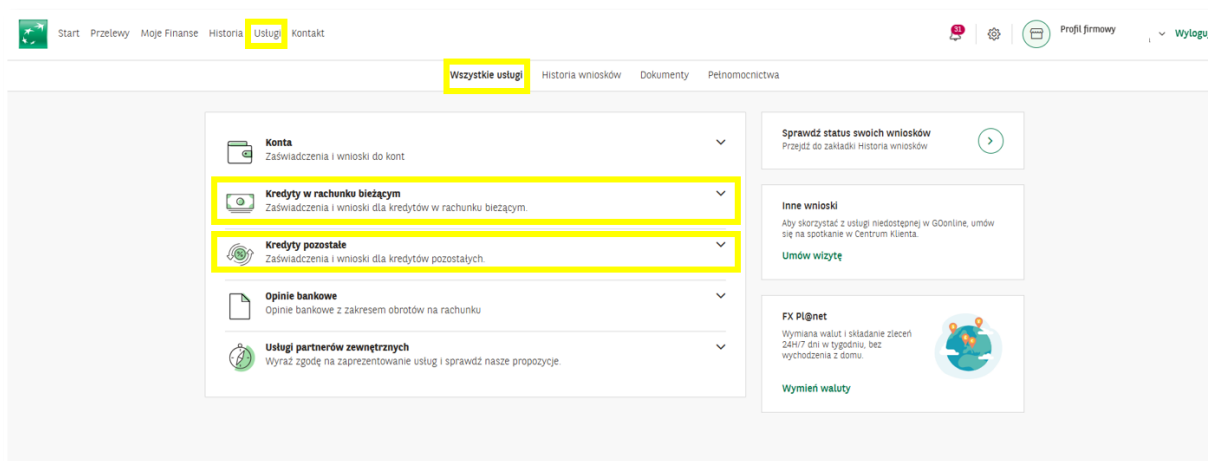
Start Przelewy Moje Finanse Historia Usługi Kontakt

31

Profil firmowy

Wylogu

Wszystkie usługi Historia wniosków Dokumenty Pełnomocnictwa

Konta
Zaświadczenia i wnioski do kont

Kredyty w rachunku bieżącym
Zaświadczenia i wnioski dla kredytów w rachunku bieżącym.

Kredyty pozostałe
Zaświadczenia i wnioski dla kredytów pozostałych.

Opinie bankowe
Opinie bankowe z zakresem obrotów na rachunku

Usługi partnerów zewnętrznych
Wyraź zgodę na zaprezentowanie usług i sprawdź nasze propozycje.

Sprawdź status swoich wniosków
Przejdź do zakładki Historia wniosków

Inne wnioski
Aby skorzystać z usługi niedostępnej w GOonline, umów się na spotkanie w Centrum Klienta.

Umów wizytę

FX Pl@net
Wymiana walut i składanie zleceń 24H/7 dni w tygodniu, bez wychodzenia z domu.

Wymień waluty